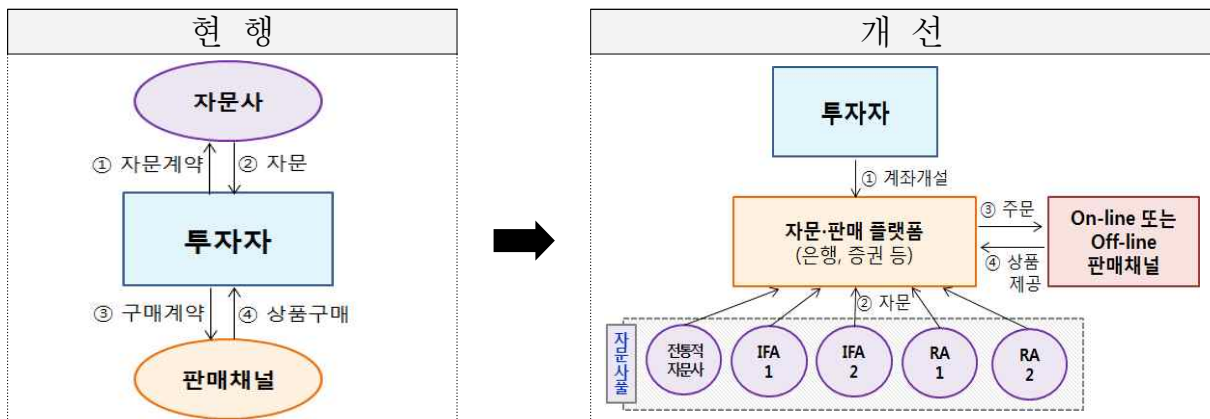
현 행

자문사

① 자문계약

② 자문

투자자

③ 구매계약

④ 상품구매

판매채널

개 선

투자자

① 계좌개설

자문·판매 플랫폼
(은행, 증권 등)

③ 주문

④ 상품제공

On-line 또는 Off-line 판매채널

② 자문

자문사풀

전통적 자문사

IFA 1

IFA 2

RA 1

RA 2